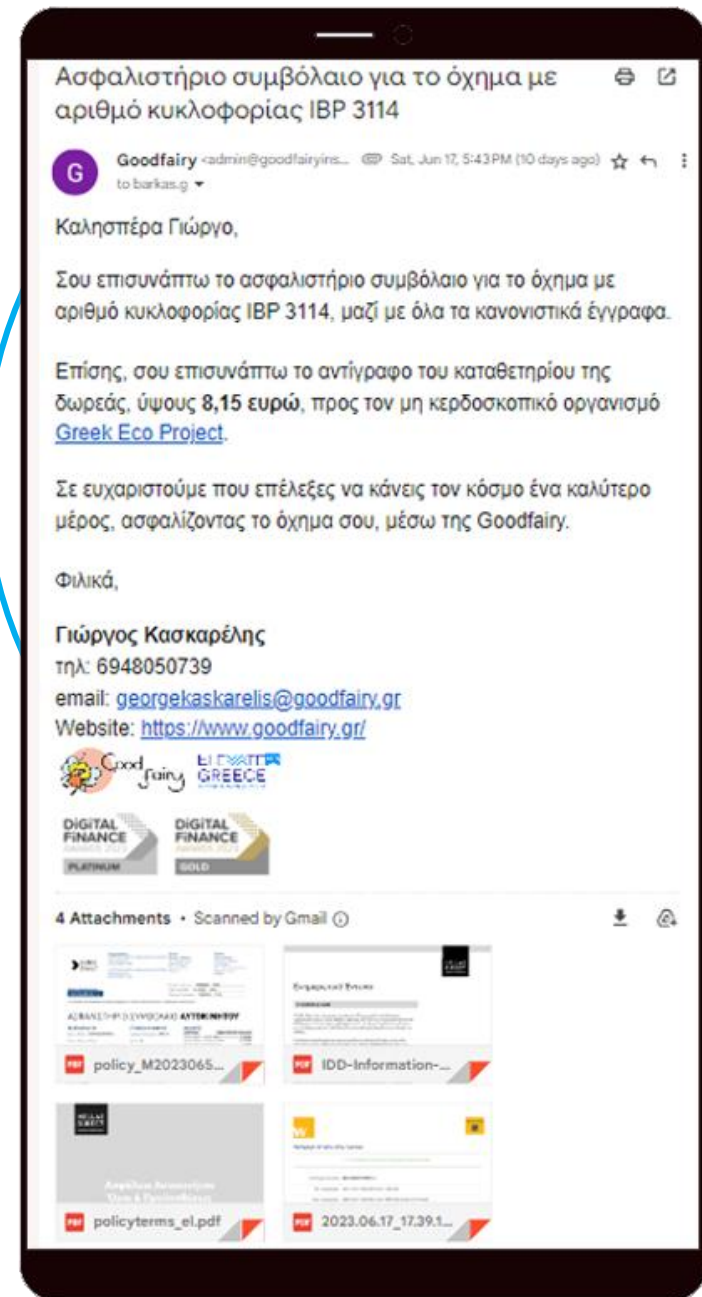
Ασφαλιστήριο συμβόλαιο για το όχημα με αριθμό κυκλοφορίας IBP 3114

G

Goodfairy <admin@goodfairyins... Sat, Jun 17, 5:43 PM (10 days ago)
to barkas.g

Καλησπέρα Γιώργο,

Σου επισυνάπτω το ασφαλιστήριο συμβόλαιο για το όχημα με αριθμό κυκλοφορίας IBP 3114, μαζί με όλα τα κανονιστικά έγγραφα.

Επίσης, σου επισυνάπτω το αντίγραφο του καταθετηρίου της δωρεάς, ύψους **8,15 ευρώ**, προς τον μη κερδοσκοπικό οργανισμό Greek Eco Project.

Σε ευχαριστούμε που επέλεξες να κάνεις τον κόσμο ένα καλύτερο μέρος, ασφαλίζοντας το όχημα σου, μέσω της Goodfairy.

Φιλικά,

Γιώργος Κασκαρέλης
τηλ: 6948050739
email: georgekaskarelis@goodfairy.gr
Website: https://www.goodfairy.gr/

Good fairy
ELEVATE GREECE

DIGITAL FINANCE AWARDS 2023 PLATINUM
DIGITAL FINANCE AWARDS 2023 GOLD

4 Attachments • Scanned by Gmail

ΑΣΦΑΛΙΣΤΗΡΙΟ ΣΥΜΒΟΛΑΙΟ ΑΥΤΟΚΙΝΗΤΟΥ
policy_M2023065...

IDD-Information-...

policyterms_el.pdf

2023.06.17_17.39.1...